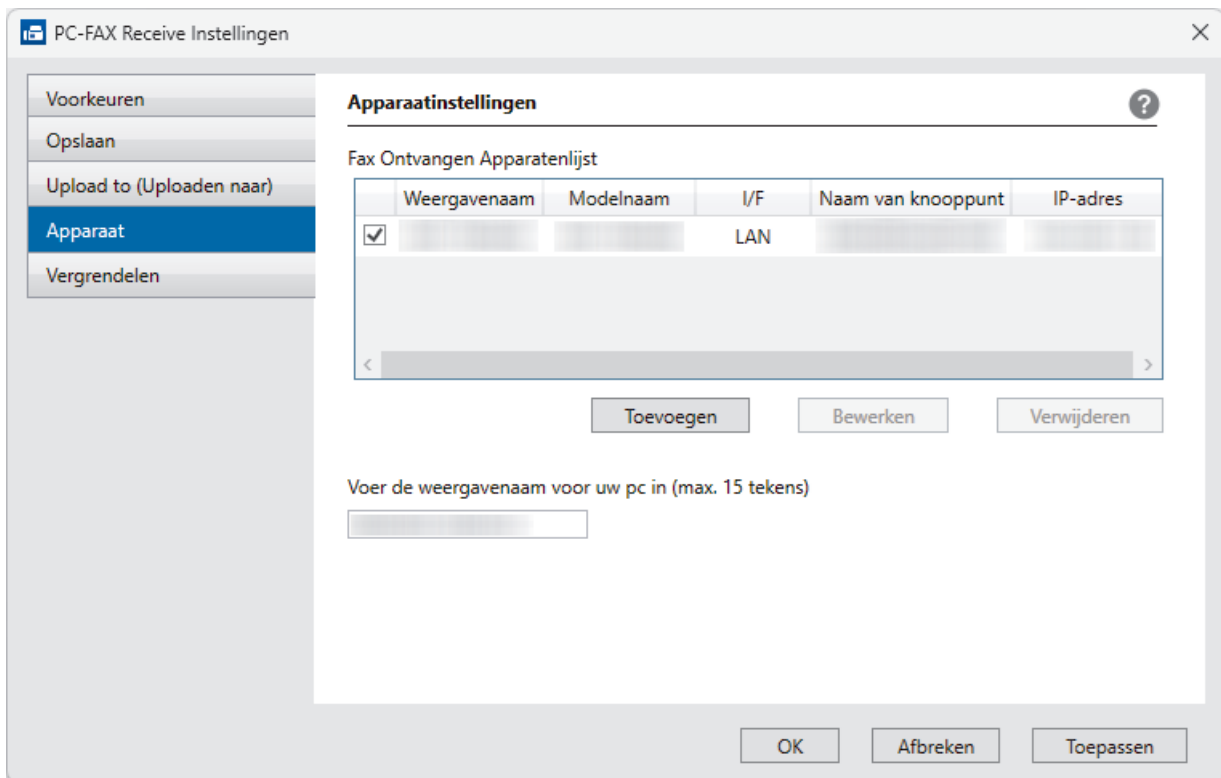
PC-FAX Receive Instellingen

Voorkeuren
Opslaan
Upload to (Uploaden naar)
Apparaat
Vergrendelen

Apparaatinstellingen

Fax Ontvangen Apparatenlijst

| | Weergavenaam | Modelnaam | I/F | Naam van knooppunt | IP-adres |
|---|---|---|---|---|---|
| ✓ | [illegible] | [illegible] | LAN | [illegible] | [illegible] |

Toevoegen
Bewerken
Verwijderen

Voer de weergavenaam voor uw pc in (max. 15 tekens)

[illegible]

OK
Afbreken
Toepassen